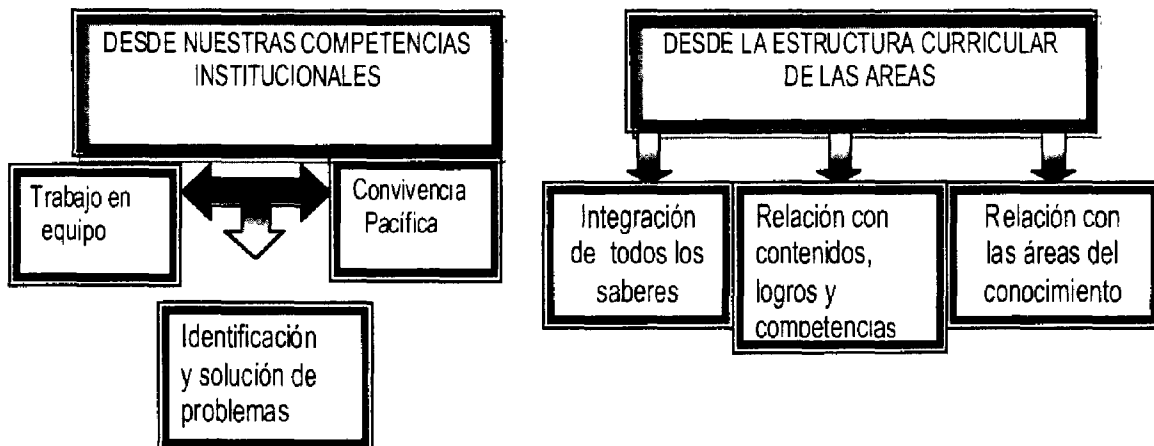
DESDE NUESTRAS COMPETENCIAS INSTITUCIONALES

Trabajo en equipo

Convivencia Pacífica

Identificación y solución de problemas

DESDE LA ESTRUCTURA CURRICULAR DE LAS AREAS

Integración de todos los saberes

Relación con contenidos, logros y competencias

Relación con las áreas del conocimiento